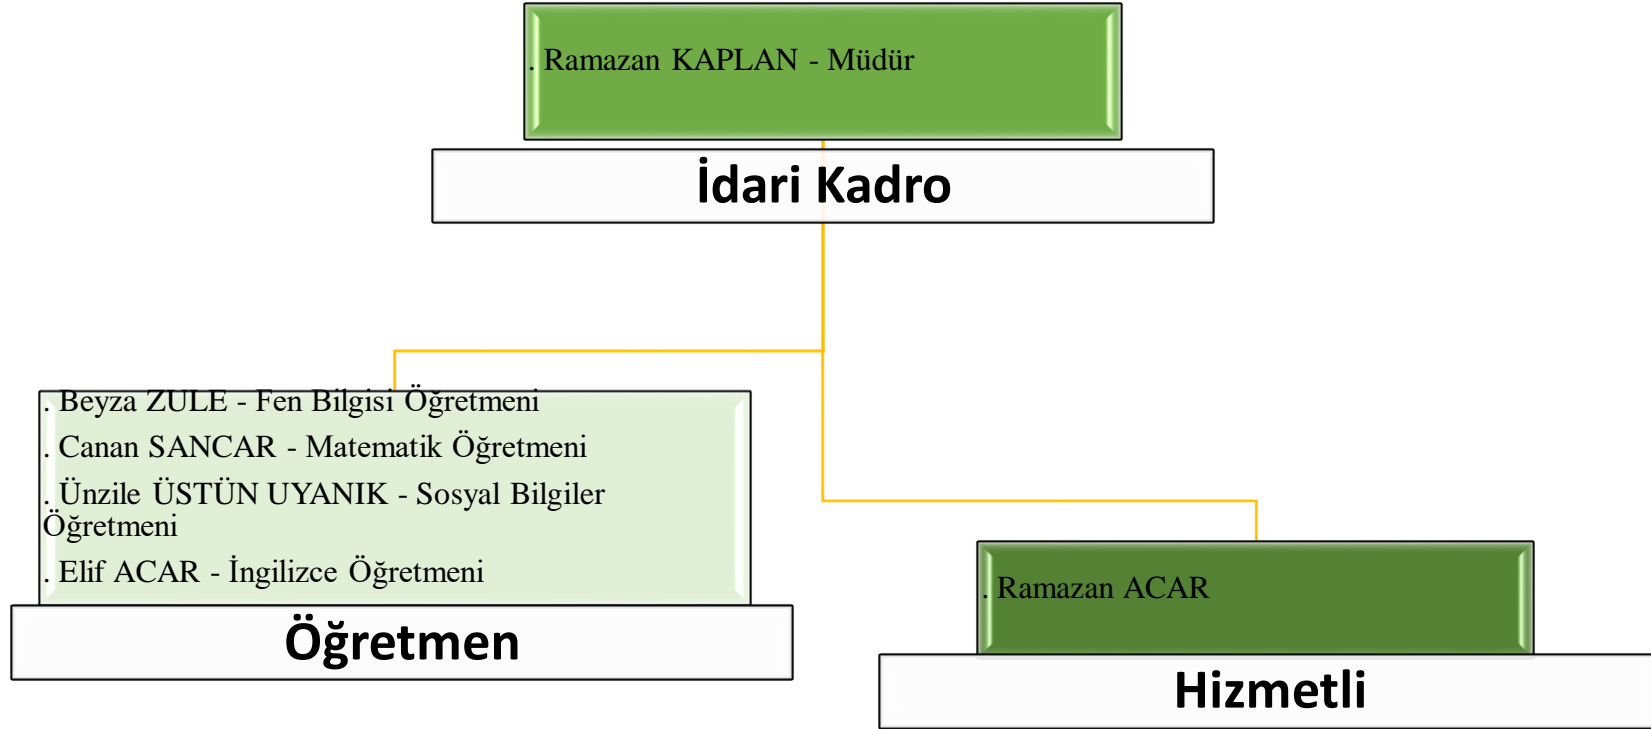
. Ramazan KAPLAN - Müdür

İdari Kadro

. Beyza ZULE - Fen Bilgisi Öğretmeni
. Canan SANCAR - Matematik Öğretmeni
. Ünzile ÜSTÜN UYANIK - Sosyal Bilgiler Öğretmeni
. Elif ACAR - İngilizce Öğretmeni

Öğretmen

. Ramazan ACAR

Hizmetli